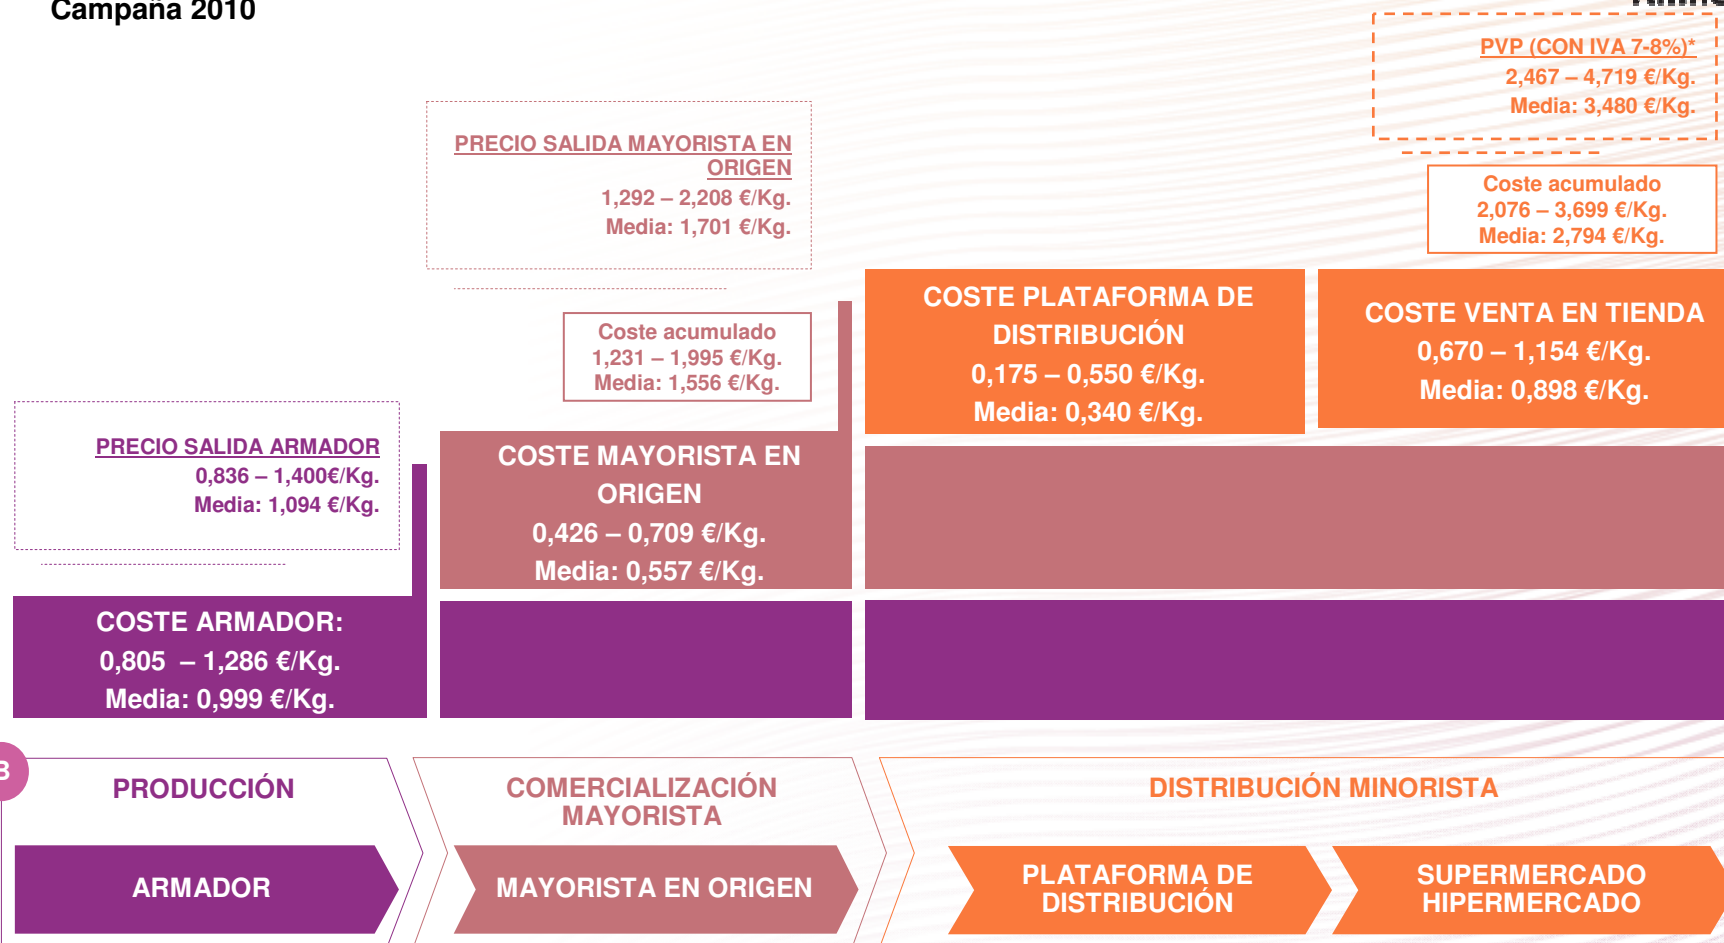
Campaña 2010

PVP (CON IVA 7-8%)*
2,467 – 4,719 €/Kg.
Media: 3,480 €/Kg.

PRECIO SALIDA MAYORISTA EN ORIGEN
1,292 – 2,208 €/Kg.
Media: 1,701 €/Kg.

Coste acumulado
2,076 – 3,699 €/Kg.
Media: 2,794 €/Kg.

Coste acumulado
1,231 – 1,995 €/Kg.
Media: 1,556 €/Kg.

COSTE PLATAFORMA DE DISTRIBUCIÓN
0,175 – 0,550 €/Kg.
Media: 0,340 €/Kg.

COSTE VENTA EN TIENDA
0,670 – 1,154 €/Kg.
Media: 0,898 €/Kg.

PRECIO SALIDA ARMADOR
0,836 – 1,400€/Kg.
Media: 1,094 €/Kg.

COSTE MAYORISTA EN ORIGEN
0,426 – 0,709 €/Kg.
Media: 0,557 €/Kg.

COSTE ARMADOR:
0,805 – 1,286 €/Kg.
Media: 0,999 €/Kg.

PRODUCCIÓN

COMERCIALIZACIÓN MAYORISTA

DISTRIBUCIÓN MINORISTA

ARMADOR

MAYORISTA EN ORIGEN

PLATAFORMA DE DISTRIBUCIÓN

SUPERMERCADO HIPERMERCADO